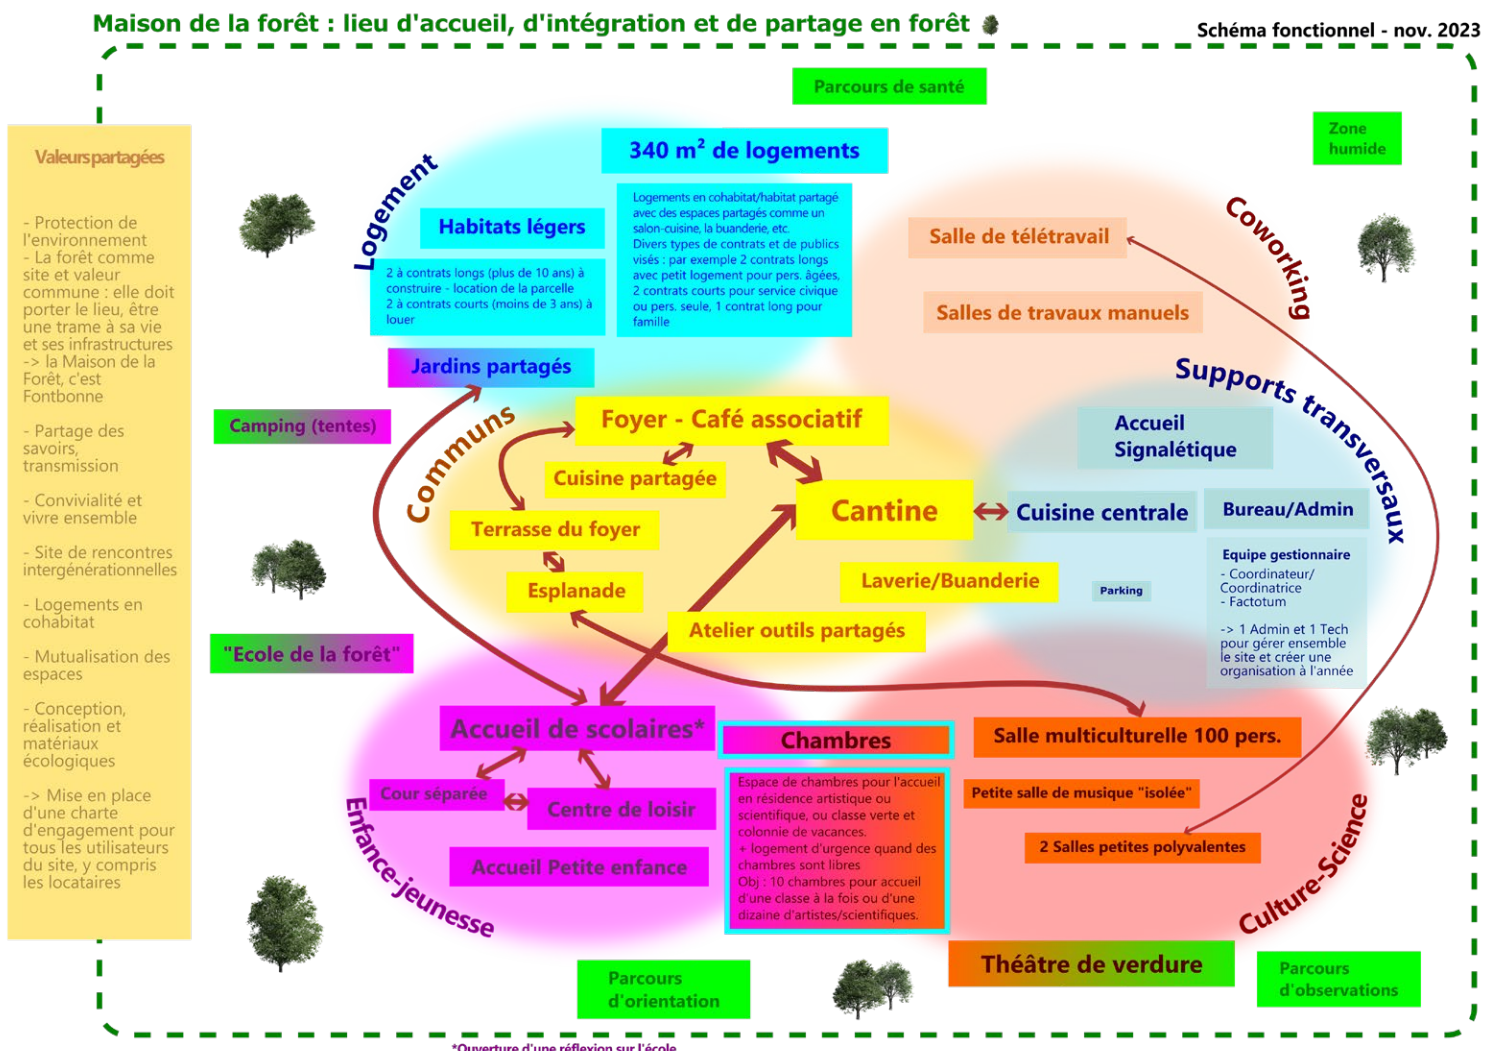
Maison de la forêt : lieu d'accueil, d'intégration et de partage en forêt

Schéma fonctionnel - nov. 2023

Parcours de santé

Zone humide

Valeurs partagées

- Protection de l'environnement
- La forêt comme site et valeur commune : elle doit porter le lieu, être une trame à sa vie et ses infrastructures -> la Maison de la Forêt, c'est Fontbonne

- Partage des savoirs, transmission

- Convivialité et vivre ensemble

- Site de rencontres intergénérationnelles

- Logements en cohabitat

- Mutualisation des espaces

- Conception, réalisation et matériaux écologiques

-> Mise en place d'une charte d'engagement pour tous les utilisateurs du site, y compris les locataires

Logement

340 m$^2$ de logements

Habitats légers

2 à contrats longs (plus de 10 ans) à construire - location de la parcelle
2 à contrats courts (moins de 3 ans) à louer

Logements en cohabitat/habitat partagé avec des espaces partagés comme un salon-cuisine, la buanderie, etc.
Divers types de contrats et de publics visés : par exemple 2 contrats longs avec petit logement pour pers. âgées, 2 contrats courts pour service civique ou pers. seule, 1 contrat long pour famille

Coworking

Salle de télétravail

Salles de travaux manuels

Jardins partagés

Camping (tentes)

Communs

Foyer - Café associatif

Cuisine partagée

Terrasse du foyer

Esplanade

Cantine

Supports transversaux

Accueil
Signalétique

Cuisine centrale

Bureau/Admin

Equipe gestionnaire
- Coordinateur/ Coordinatrice
- Factotum

-> 1 Admin et 1 Tech pour gérer ensemble le site et créer une organisation à l'année

Laverie/Buanderie

Parking

Atelier outils partagés

"Ecole de la forêt"

Accueil de scolaires*

Chambres

Espace de chambres pour l'accueil en résidence artistique ou scientifique, ou classe verte et colonnie de vacances.
+ logement d'urgence quand des chambres sont libres
Obj : 10 chambres pour accueil d'une classe à la fois ou d'une dizaine d'artistes/scientifiques.

Salle multiculturelle 100 pers.

Petite salle de musique "isolée"

2 Salles petites polyvalentes

Cour séparée

Centre de loisir

Accueil Petite enfance

Enfance-jeunesse

Culture-Science

Théâtre de verdure

Parcours d'orientation

Parcours d'observations

*Ouverture d'une réflexion sur l'école